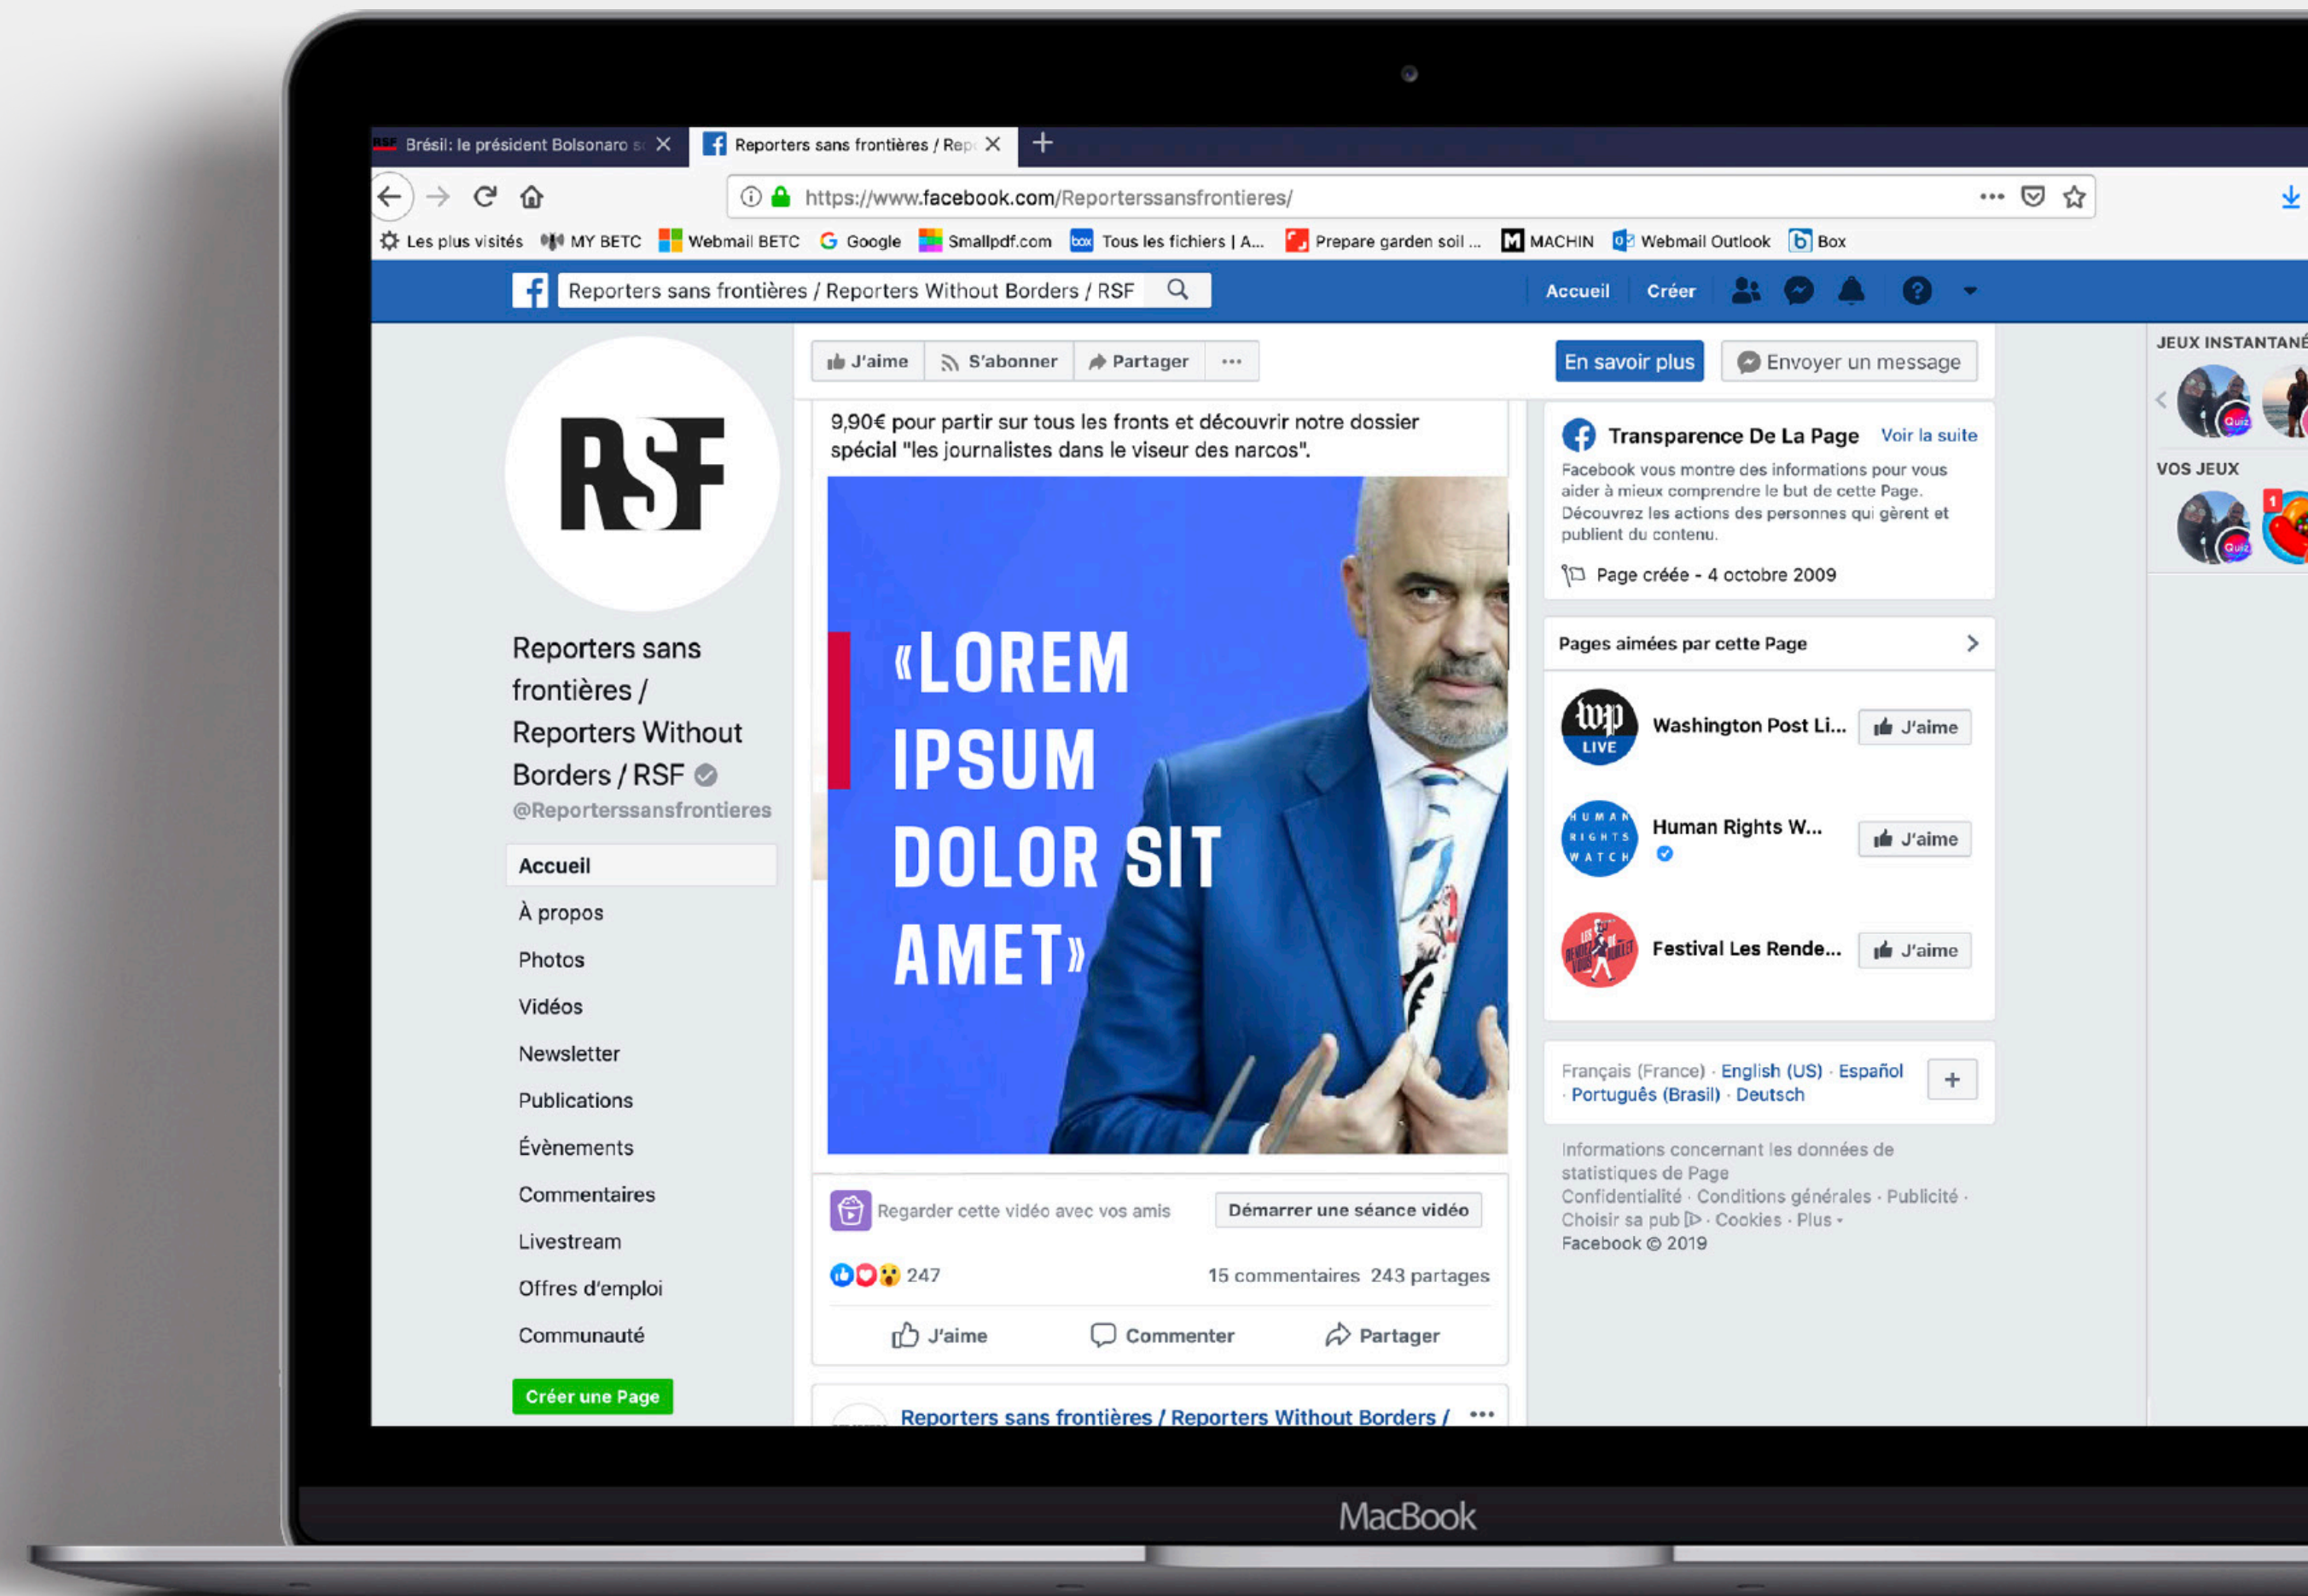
Brésil: le président Bolsonaro s
Reporters sans frontières / Rep
https://www.facebook.com/Reporterssansfrontieres/
Les plus visités MY BETC Webmail BETC Google Smallpdf.com Tous les fichiers | A... Prepare garden soil ... MACHIN Webmail Outlook Box

Reporters sans frontières / Reporters Without Borders / RSF
Accueil Créer

RSF

Reporters sans frontières / Reporters Without Borders / RSF
@Reporterssansfrontieres

Accueil
À propos
Photos
Vidéos
Newsletter
Publications
Évènements
Commentaires
Livestream
Offres d'emploi
Communauté
Créer une Page

J'aime S'abonner Partager ···
En savoir plus Envoyer un message

9,90€ pour partir sur tous les fronts et découvrir notre dossier spécial "les journalistes dans le viseur des narcos".

«LOREM IPSUM DOLOR SIT AMET»

Regarder cette vidéo avec vos amis Démarrer une séance vidéo
247 15 commentaires 243 partages
J'aime Commenter Partager

Reporters sans frontières / Reporters Without Borders /

Transparence De La Page Voir la suite
Facebook vous montre des informations pour vous aider à mieux comprendre le but de cette Page. Découvrez les actions des personnes qui gèrent et publient du contenu.
Page créée - 4 octobre 2009

Pages aimées par cette Page
Washington Post Li... J'aime
Human Rights W... J'aime
Festival Les Rende... J'aime

Français (France) · English (US) · Español · Português (Brasil) · Deutsch

Informations concernant les données de statistiques de Page
Confidentialité · Conditions générales · Publicité · Choisir sa pub · Cookies · Plus ·
Facebook © 2019

JEUX INSTANTANÉ
VOS JEUX

MacBook